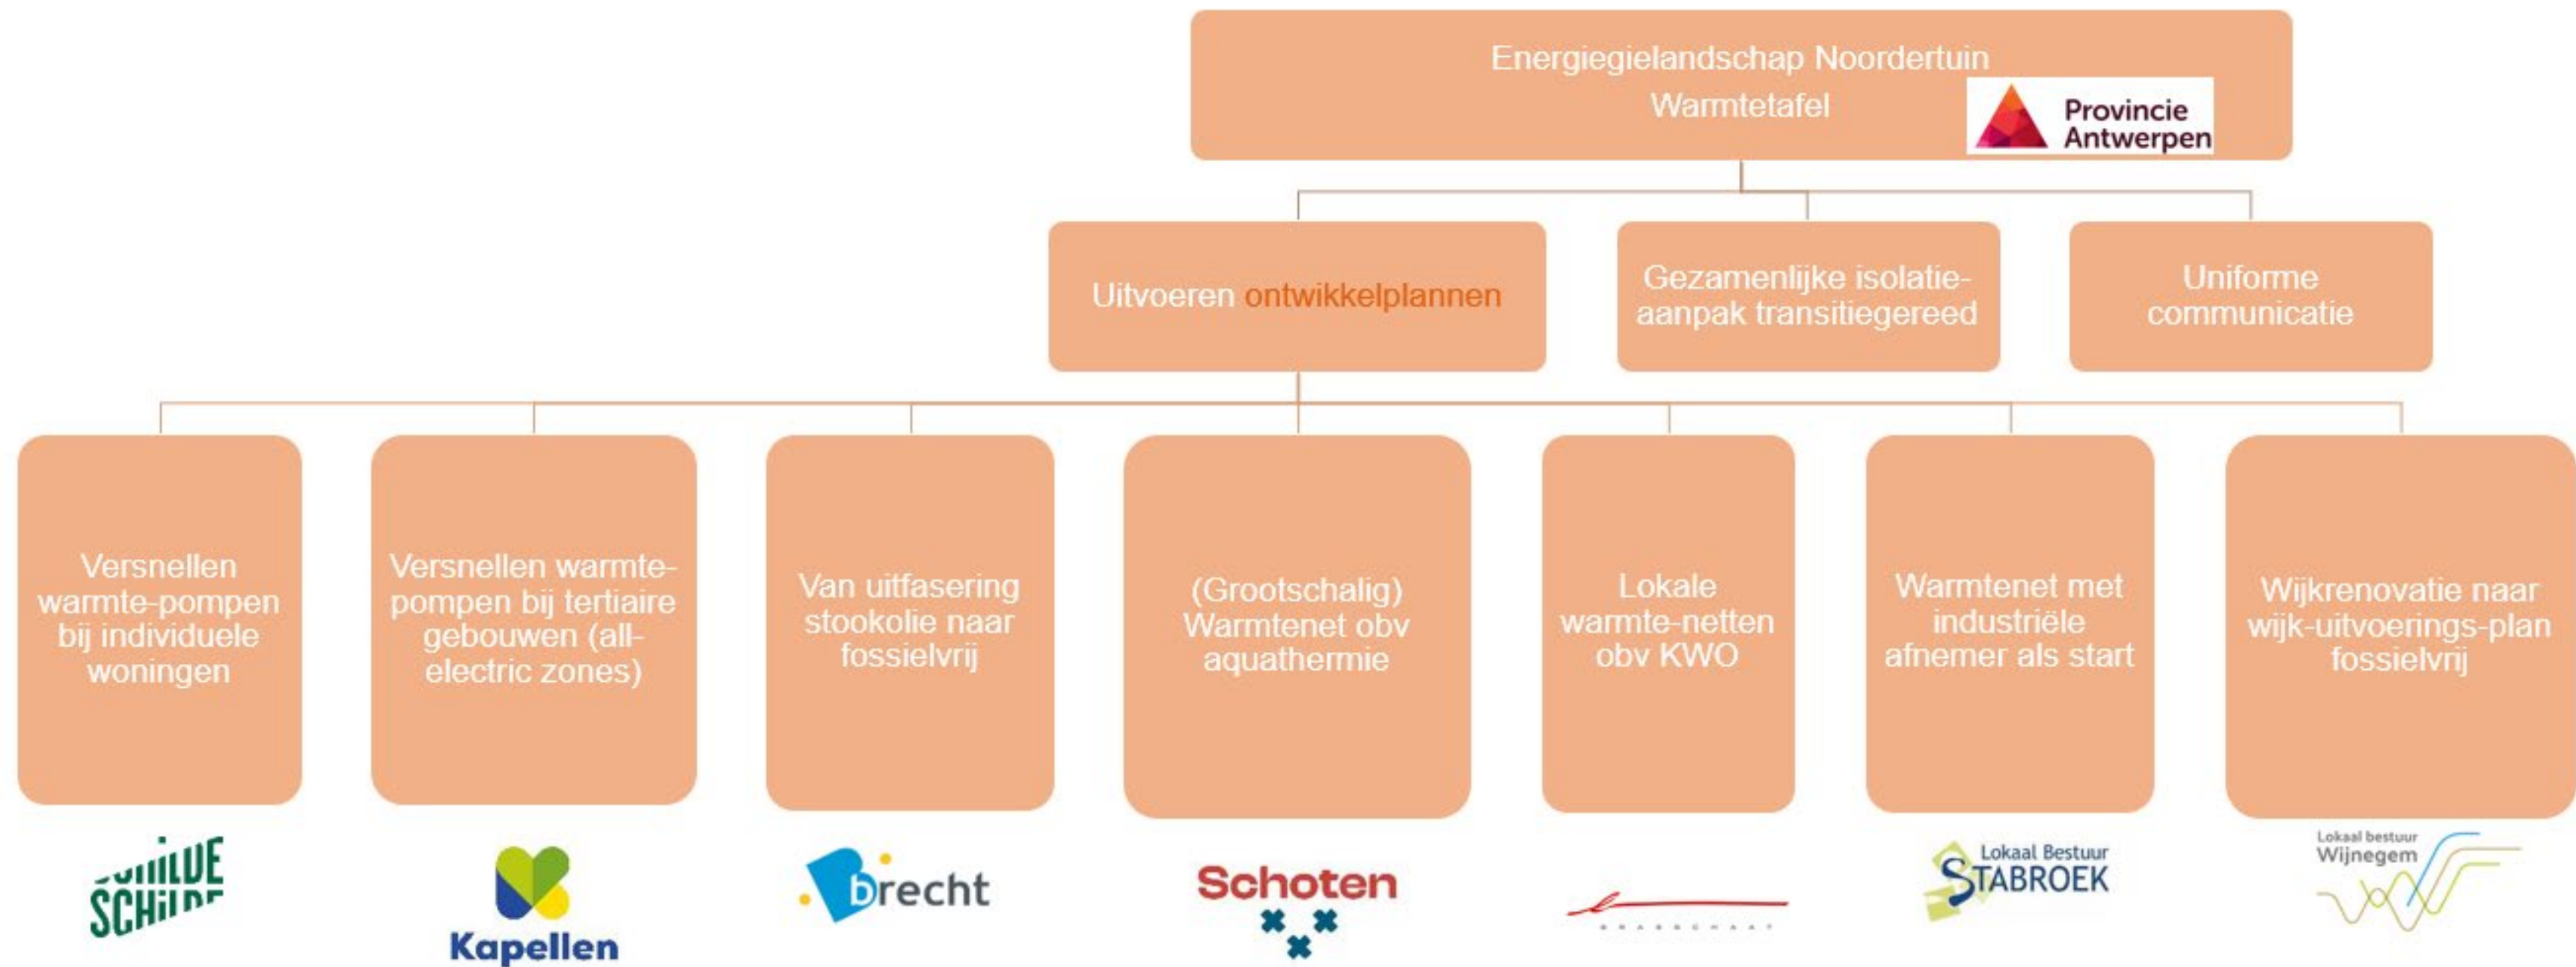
Energiegielandschap Noordertuin
Warmtetafel

Provincie Antwerpen

Uitvoeren ontwikkelplannen

Gezamenlijke isolatie-aanpak transitiegereed

Uniforme communicatie

Versnellen warmte-pompen bij individuele woningen

Versnellen warmte-pompen bij tertiaire gebouwen (all-electric zones)

Van uitfasering stookolie naar fossielvrij

(Grootschalig) Warmtenet obv aquathermie

Lokale warmte-netten obv KWO

Warmtenet met industriële afnemer als start

Wijkrenovatie naar wijk-uitvoerings-plan fossielvrij

SCHILDE

Kapellen

brecht

Schoten

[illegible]

Lokaal Bestuur STABROEK

Lokaal bestuur Wijnegem